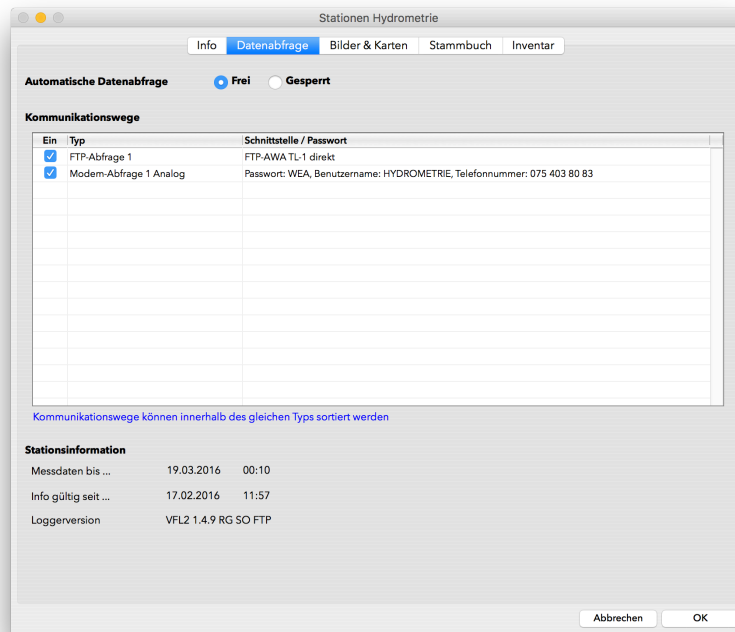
Stationen Hydrometrie

Info | Datenabfrage | Bilder & Karten | Stammbuch | Inventar

Automatische Datenabfrage
Frei
Gesperrt

Kommunikationswege

| Ein | Typ | Schnittstelle / Passwort |
|---|---|---|
| ☑ | FTP-Abfrage 1 | FTP-AWA TL-1 direkt |
| ☑ | Modem-Abfrage 1 Analog | Passwort: WEA, Benutzername: HYDROMETRIE, Telefonnummer: 075 403 80 83 |

Kommunikationswege können innerhalb des gleichen Typs sortiert werden

Stationsinformation

Messdaten bis ... 19.03.2016 00:10

Info gültig seit ... 17.02.2016 11:57

Loggerversion VFL2 1.4.9 RG SO FTP

Abbrechen
OK